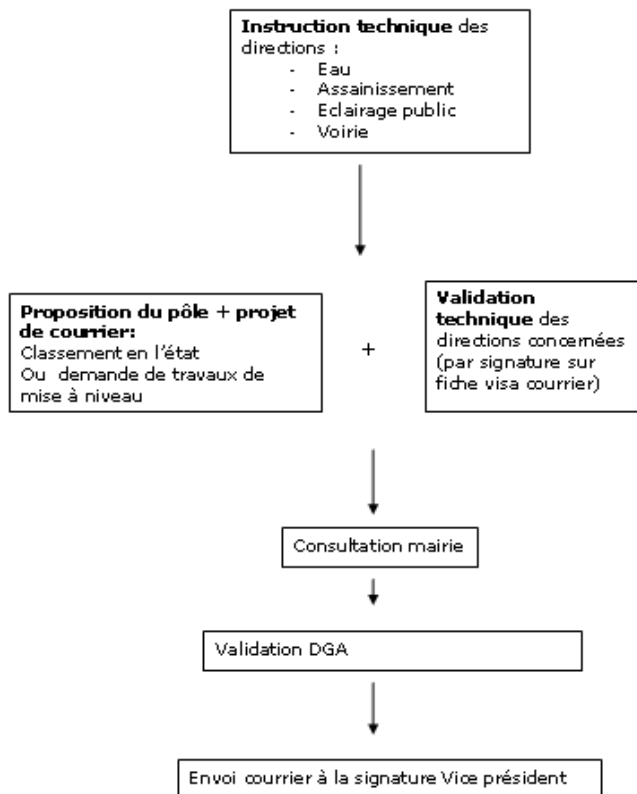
**Instruction technique** des directions :
- Eau
- Assainissement
- Eclairage public
- Voirie

**Proposition du pôle + projet de courrier:**
Classement en l'état
Ou demande de travaux de mise à niveau

+

**Validation technique** des directions concernées (par signature sur fiche visa courrier)

Consultation mairie

Validation DGA

Envoi courrier à la signature Vice président